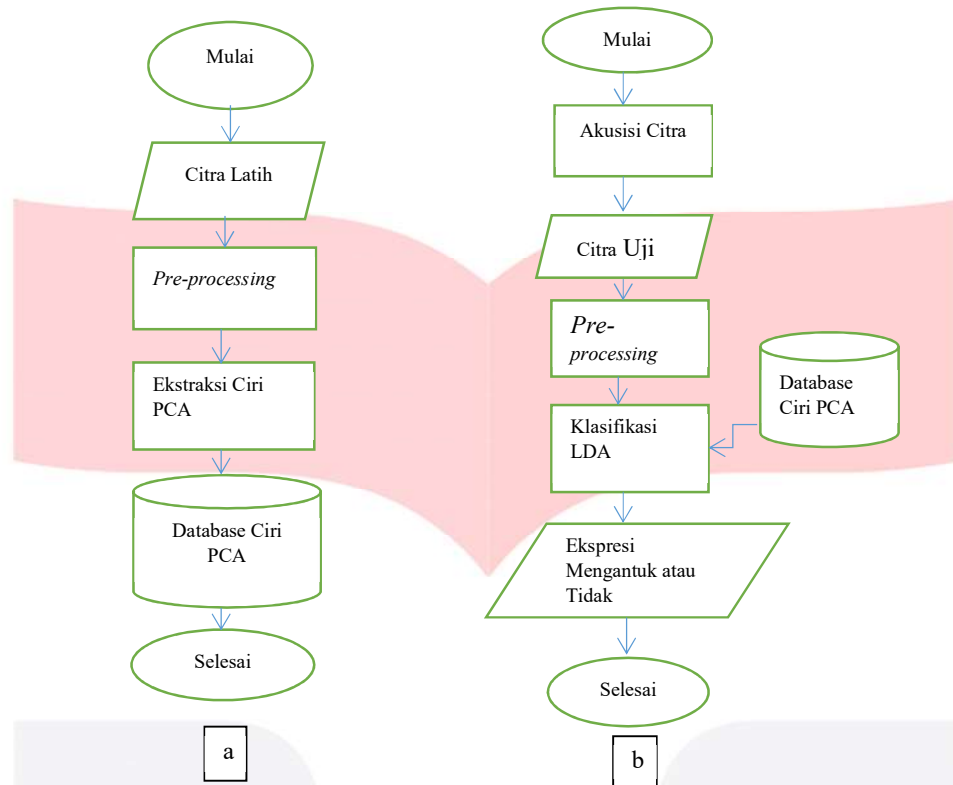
Mulai

Citra Latih

*Pre-processing*

Ekstraksi Ciri PCA

Database Ciri PCA

Selesai

a

Mulai

Akusisi Citra

Citra Uji

*Pre-processing*

Database Ciri PCA

Klasifikasi LDA

Ekspresi Mengantuk atau Tidak

Selesai

b